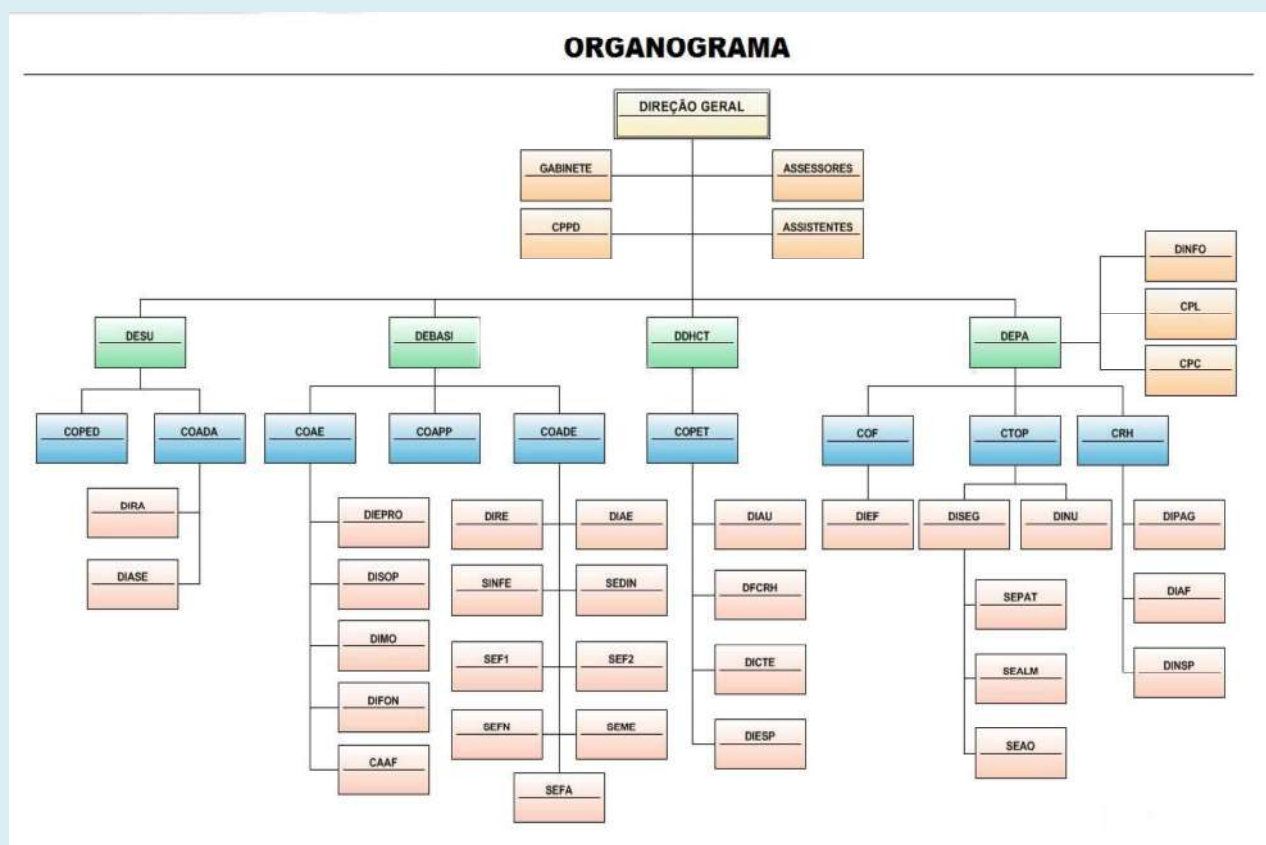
ORGANOGRAMA

DIREÇÃO GERAL

GABINETE

ASSESSORES

CPPD

ASSISTENTES

DINFO

CPL

CPC

DESU

DEBASI

DDHCT

DEPA

COPED

COADA

COAE

COAPP

COADE

COPET

COF

CTOP

CRH

DIRA

DIASE

DIEPRO

DISOP

DIMO

DIFON

CAAF

DIRE

DIAE

SINFE

SEDIN

SEF1

SEF2

SEFN

SEME

SEFA

DIAU

DFCRH

DICTE

DIESP

DIEF

DISEG

DINU

SEPAT

SEALM

SEAO

DIPAG

DIAF

DINSP